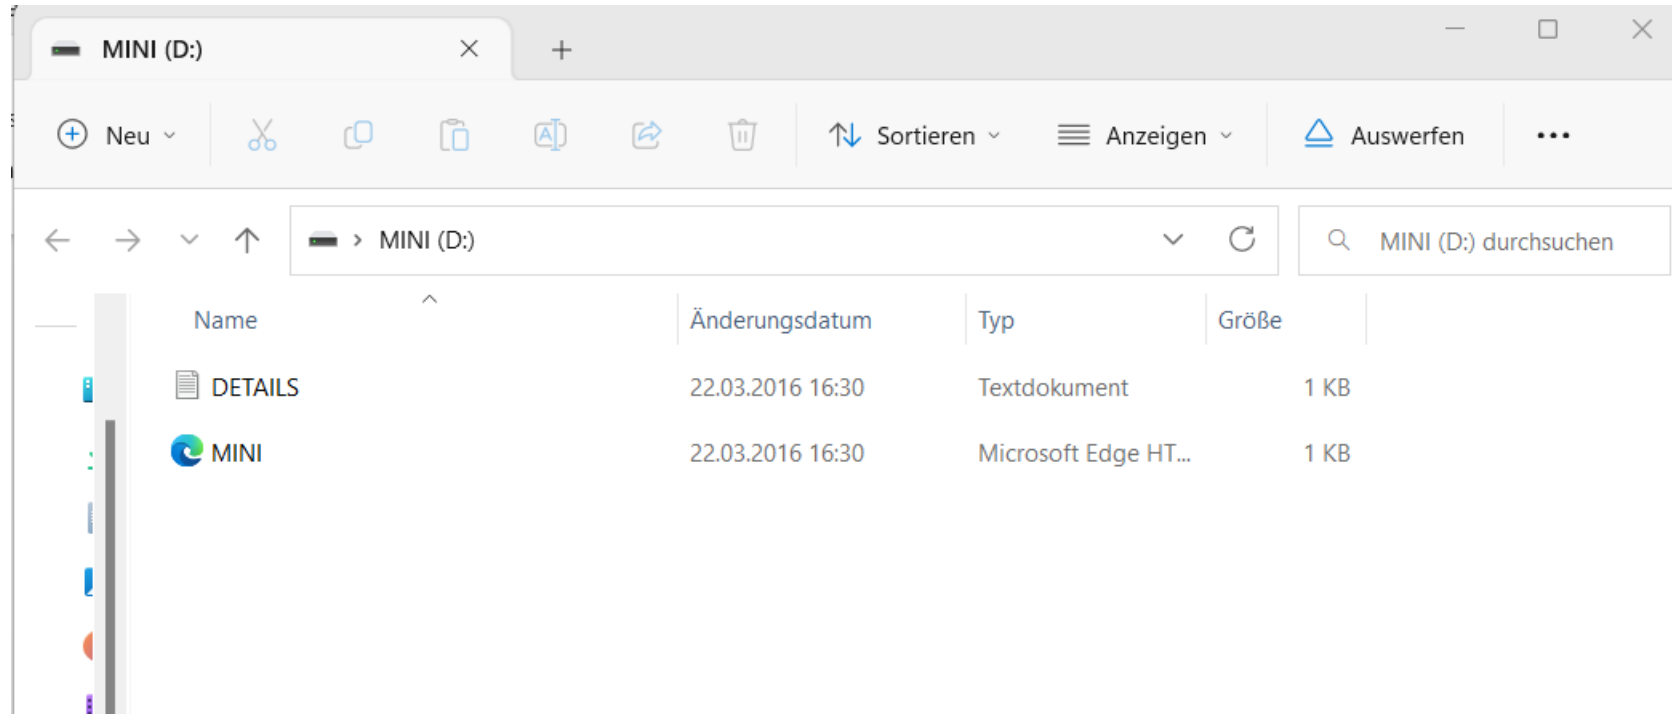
MINI (D:)

Neu

Sortieren

Anzeigen

Auswerfen

...

MINI (D:)

MINI (D:) durchsuchen

| Name | Änderungsdatum | Typ | Größe |
|---|---|---|---|
| DETAILS | 22.03.2016 16:30 | Textdokument | 1 KB |
| MINI | 22.03.2016 16:30 | Microsoft Edge HT... | 1 KB |